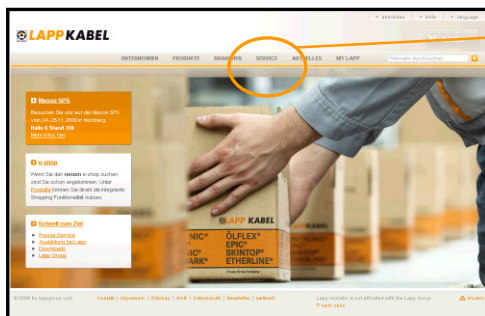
» Anmelden | » Hilfe | » Language

LAPP KABEL

UNTERNEHMEN PRODUKTE BRANCHEN SERVICE AKTUELLES MY LAPP

Webseite durchsuchen

Messe SPS

Besuchen Sie uns auf der Messe SPS vom 24.-26.11.2009 in Nürnberg
Halle 8 Stand 308
Mehr Infos hier

e-shop

Wenn Sie den neuen e-shop suchen sind Sie schon angekommen. Unter Produkte können Sie direkt die integrierte Shopping Funktionalität nutzen.

Schnell zum Ziel

» Preise-Service
» Ausbildung bei Lapp
» Downloads
» Lapp Group

LAPP KABEL
ÖLFLEX®
EPIC®
SKINTOP®
ETHERLINE®

© 2009 by lappgroup.com

Kontakt | Impressum | Sitemap | AGB | Datenschutz | Newsletter | weiterempfehlen

Lapp Insulator is not affiliated with the Lapp Group
» split site